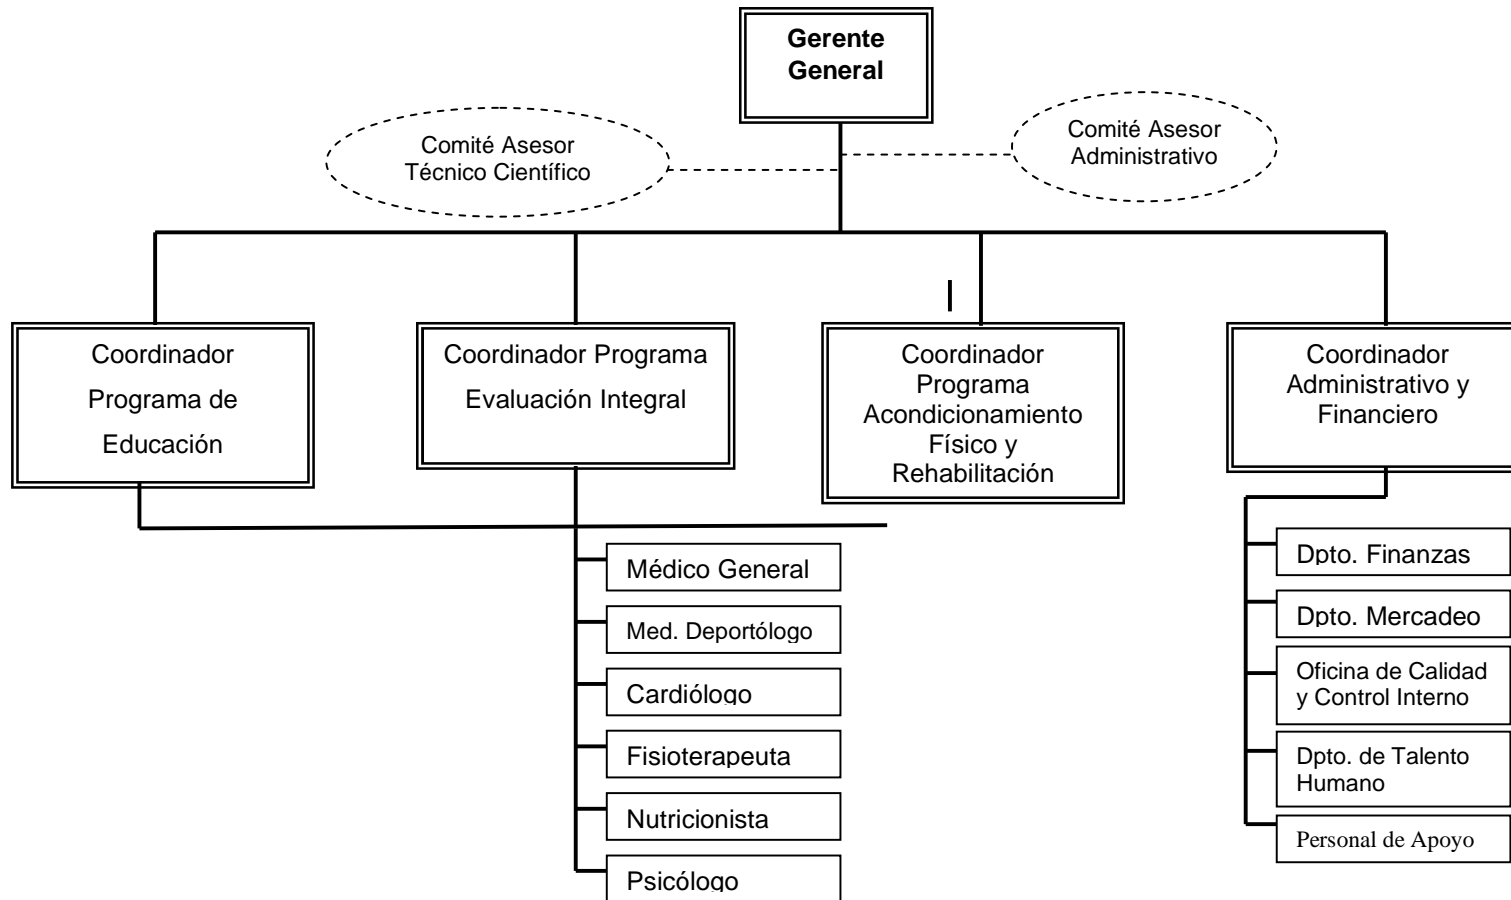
Gerente General

Comité Asesor Técnico Científico

Comité Asesor Administrativo

Coordinador Programa de Educación

Coordinador Programa Evaluación Integral

Coordinador Programa Acondicionamiento Físico y Rehabilitación

Coordinador Administrativo y Financiero

Médico General

Med. Deportólogo

Cardiólogo

Fisioterapeuta

Nutricionista

Psicólogo

Dpto. Finanzas

Dpto. Mercadeo

Oficina de Calidad y Control Interno

Dpto. de Talento Humano

Personal de Apoyo